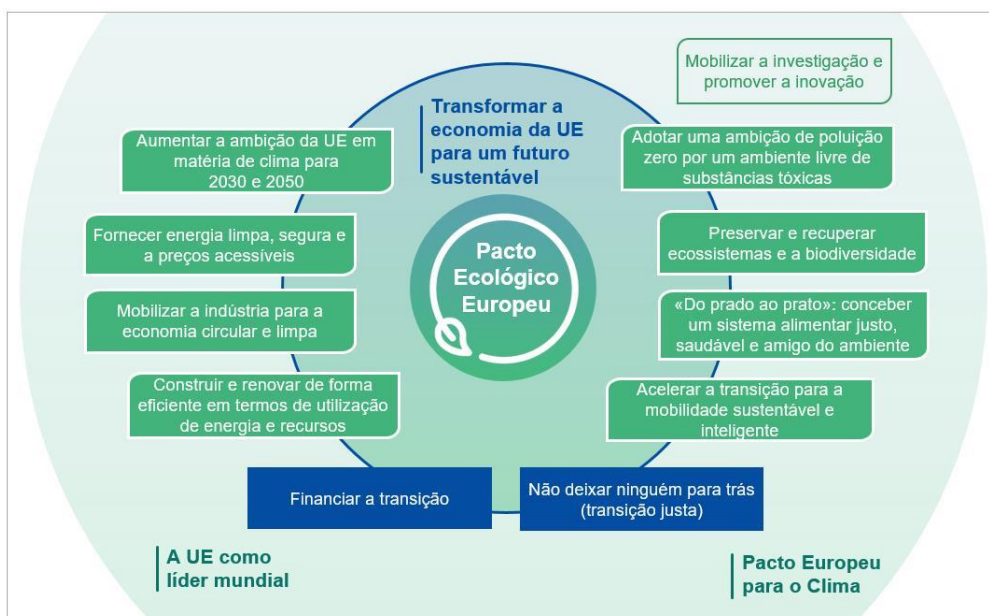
Mobilizar a investigação e promover a inovação

Transformar a economia da UE para um futuro sustentável

Aumentar a ambição da UE em matéria de clima para 2030 e 2050

Adotar uma ambição de poluição zero por um ambiente livre de substâncias tóxicas

Fornecer energia limpa, segura e a preços acessíveis

Pacto Ecológico Europeu

Preservar e recuperar ecossistemas e a biodiversidade

Mobilizar a indústria para a economia circular e limpa

«Do prado ao prato»: conceber um sistema alimentar justo, saudável e amigo do ambiente

Construir e renovar de forma eficiente em termos de utilização de energia e recursos

Acelerar a transição para a mobilidade sustentável e inteligente

Financiar a transição

Não deixar ninguém para trás (transição justa)

A UE como líder mundial

Pacto Europeu para o Clima